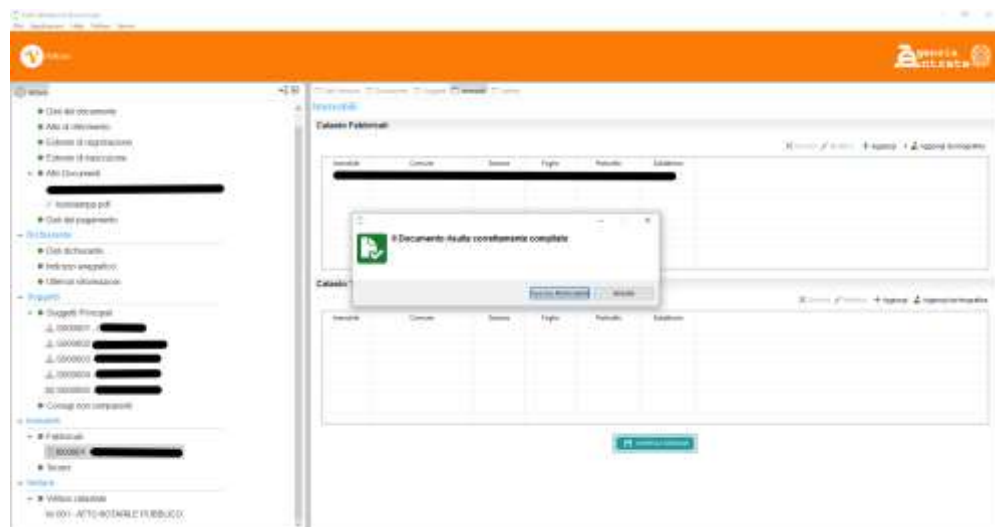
Agenzia Entrate

Menu

Dati del documento
Atto di riferimento
Estremi di registrazione
Estremi di trascrizione
Altri Documenti
Anteprima pdf
Dati del pagamento
Dichiarante
Dati dichiarante
Indirizzo anagrafico
Ulteriori informazioni
Soggetti
Soggetti Principali
0000001
0000002
0000003
0000004
0000005
Coniugi non comparenti
Immobili
Fabbricati
000001
Terreni
Vettura
Vettura catastale
M 001 - ATTO NOTARILE PUBBLICO

Immobili
Catasto Fabbricati
Aggiungi
Aggiungi da Anagrafica
Immobile | Comune | Sezione | Foglio | Particella | Subalterno

Il Documento risulta correttamente compilato
Esci da Anteprima | Annulla

Catasto Terreni
Aggiungi
Aggiungi da Anagrafica
Immobile | Comune | Sezione | Foglio | Particella | Subalterno